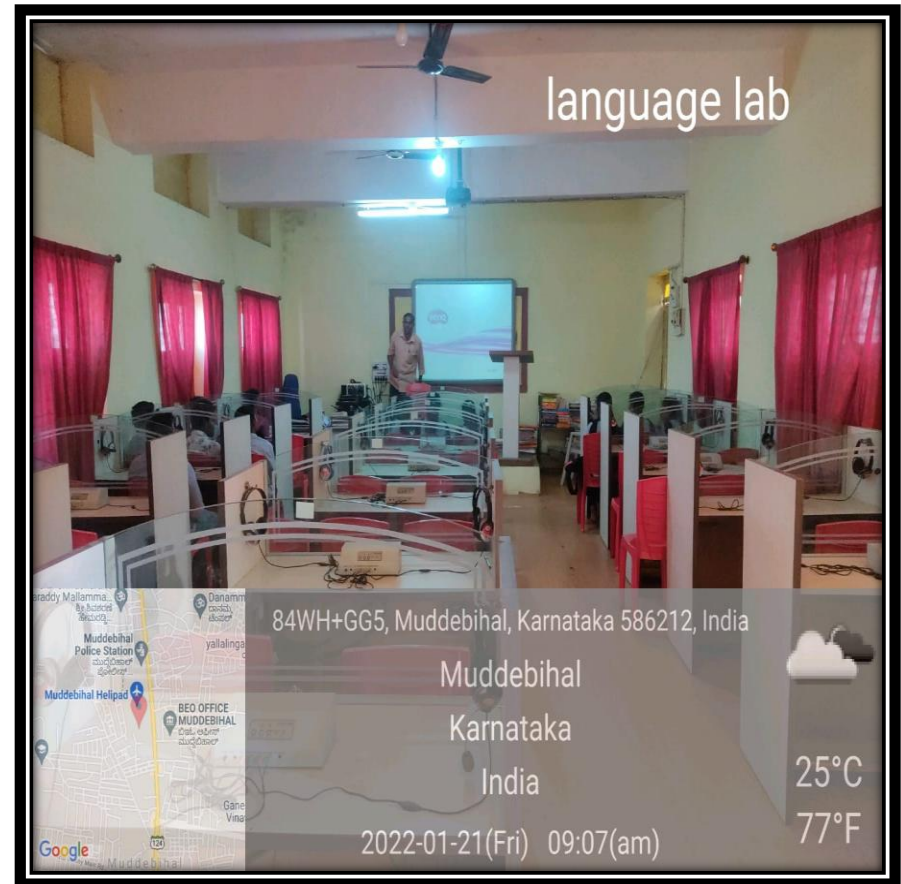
language lab

84WH+GG5, Muddebihal, Karnataka 586212, India

Muddebihal

Karnataka

India

2022-01-21(Fri) 09:07(am)

25°C

77°F

braddy Mallamma...

Danamm

Muddebihal Police Station

yallalinga

Muddebihal Helipad

BEO OFFICE MUDDEBIHAL

Gane Vina

124

Google

Muddebihal